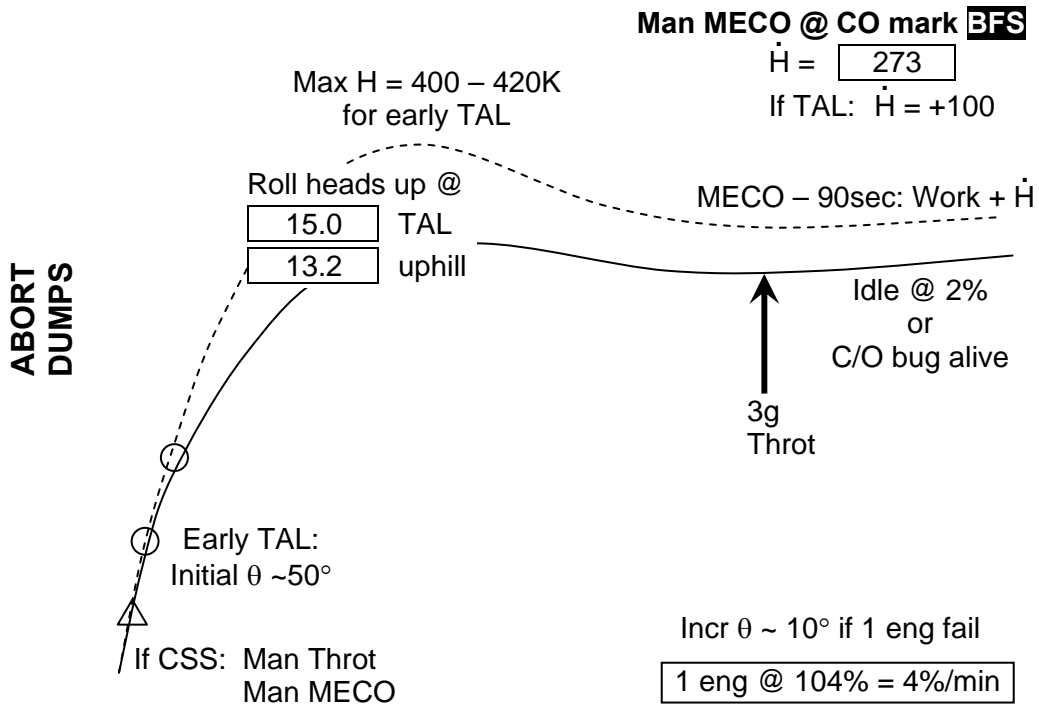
ABORT DUMPS

Man MECO @ CO mark BFS

$\dot{H}$ = 273

If TAL: $\dot{H}$ = +100

Max H = 400 – 420K for early TAL

Roll heads up @

15.0 TAL

13.2 uphill

MECO – 90sec: Work + $\dot{H}$

Idle @ 2% or C/O bug alive

3g Throt

Early TAL: Initial $\theta$ ~50°

Incr $\theta$ ~ 10° if 1 eng fail

If CSS: Man Throt Man MECO

1 eng @ 104% = 4%/min